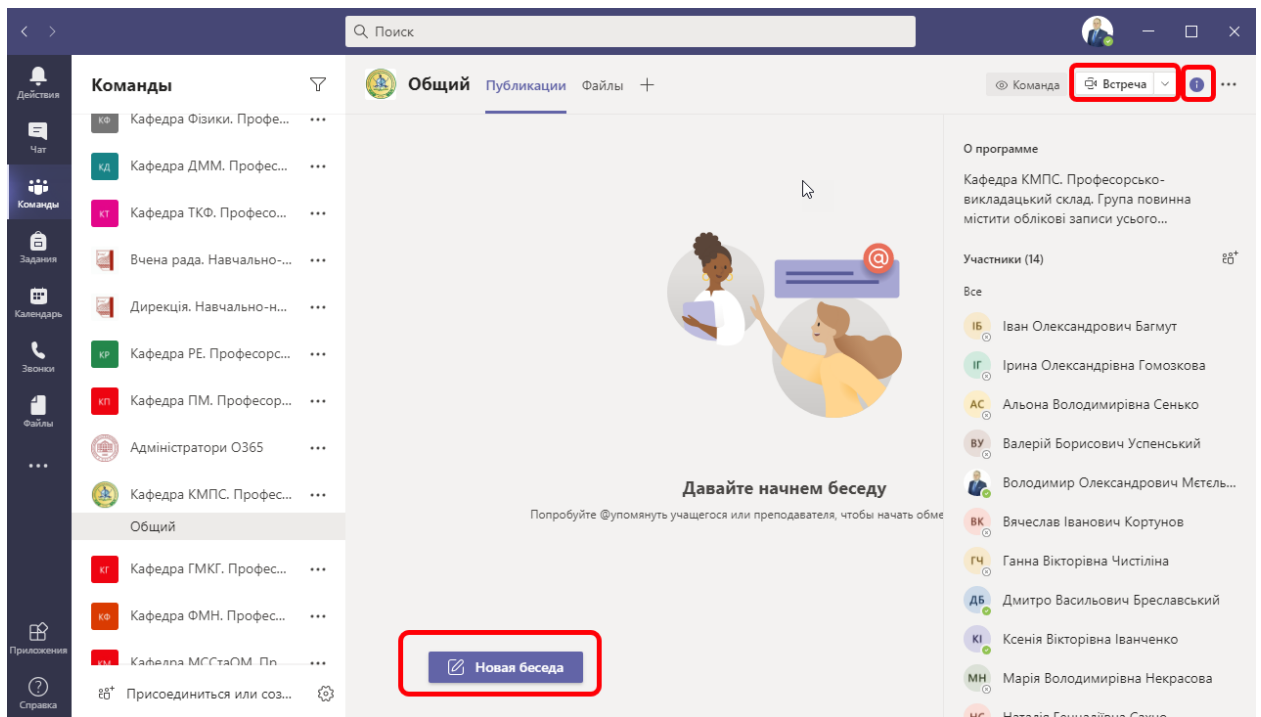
Поиск

Действия
Чат
Команды
Задания
Календарь
Звонки
Файлы
...
Приложения
Справка

Команды

КФ Кафедра Фізики. Профе... ...
КД Кафедра ДММ. Профес... ...
КТ Кафедра ТКФ. Професо... ...
Вчена рада. Навчально-... ...
Дирекція. Навчально-н... ...
КР Кафедра РЕ. Професорс... ...
КП Кафедра ПМ. Професор... ...
Адміністратори О365 ...
Кафедра КМПС. Профес... ...
Общий
КГ Кафедра ГМКГ. Профес... ...
КФ Кафедра ФМН. Профес... ...
КМ Кафедра МССтаОМ. Пр... ...
Присоединиться или соз...

Общий Публикации Файлы +

Команда Встреча ...

Давайте начнем беседу

Попробуйте @упомянуть учащегося или преподавателя, чтобы начать обме

Новая беседа

О программе

Кафедра КМПС. Професорсько-викладацький склад. Група повинна містити облікові записи усього...

Участники (14)

Все

ІБ Іван Олександрович Багмут
ІГ Ірина Олександрівна Гомозкова
АС Альона Володимирівна Сенько
ВУ Валерій Борисович Успенський
Володимир Олександрович Мєтєль...
ВК Вячеслав Іванович Кортунов
ГЧ Ганна Вікторівна Чістіліна
ДБ Дмитро Васильович Бреславський
КІ Ксенія Вікторівна Іванченко
МН Марія Володимирівна Некрасова
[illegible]